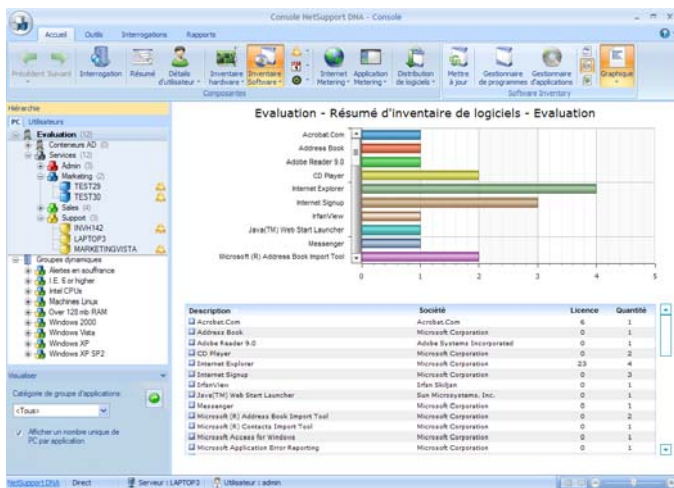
Console NetSupport DNA - Console

Accueil Outils Interrogations Rapports

Précédent Suivant Interrogation Résumé Détails d'utilisateur Inventaire hardware Inventaire Software Composantes Internet Metering Application Metering Distribution de logiciels Mettre à jour Gestionnaire de programmes Gestionnaire d'applications Software Inventory Graphique

Hiérarchie
PC Utilisateurs
Evaluation (12)
Conteneurs AD (0)
Services (12)
Admin (0)
Marketing (2)
TEST29
TEST30
Sales (4)
Support (3)
INVH142
LAPTOP3
MARKETINGVISTA
Groupes dynamiques
Alertes en souffrance
I.E. 6 or higher
Intel CPUs
Machines Linux
Over 128 mb RAM
Windows 2000
Windows Vista
Windows XP
Windows XP SP2

Visualiser
Catégorie de groupe d'applications:
<Tous>
Afficher un nombre unique de PC par application

Evaluation - Résumé d'inventaire de logiciels - Evaluation

Acrobat.Com
Address Book
Adobe Reader 9.0
CD Player
Internet Explorer
Internet Signup
IrfanView
Java(TM) Web Start Launcher
Messenger
Microsoft (R) Address Book Import Tool
0 1 2 3 4 5

| Description | Société | Licence | Quantité |
|---|---|---|---|
| Acrobat.Com | Acrobat.Com | 6 | 1 |
| Address Book | Microsoft Corporation | 0 | 1 |
| Adobe Reader 9.0 | Adobe Systems Incorporated | 0 | 1 |
| CD Player | Microsoft Corporation | 0 | 2 |
| Internet Explorer | Microsoft Corporation | 23 | 4 |
| Internet Signup | Microsoft Corporation | 0 | 3 |
| IrfanView | Irfan Skiljan | 0 | 1 |
| Java(TM) Web Start Launcher | Sun Microsystems, Inc. | 0 | 1 |
| Messenger | Microsoft Corporation | 0 | 1 |
| Microsoft (R) Address Book Import Tool | Microsoft Corporation | 0 | 2 |
| Microsoft (R) Contacts Import Tool | Microsoft Corporation | 0 | 1 |
| Microsoft Access for Windows | Microsoft Corporation | 0 | 1 |
| Microsoft Application Error Reporting | Microsoft Corporation | 0 | 1 |

NetSupport DNA Direct Serveur : LAPTOP3 Utilisateur : admin